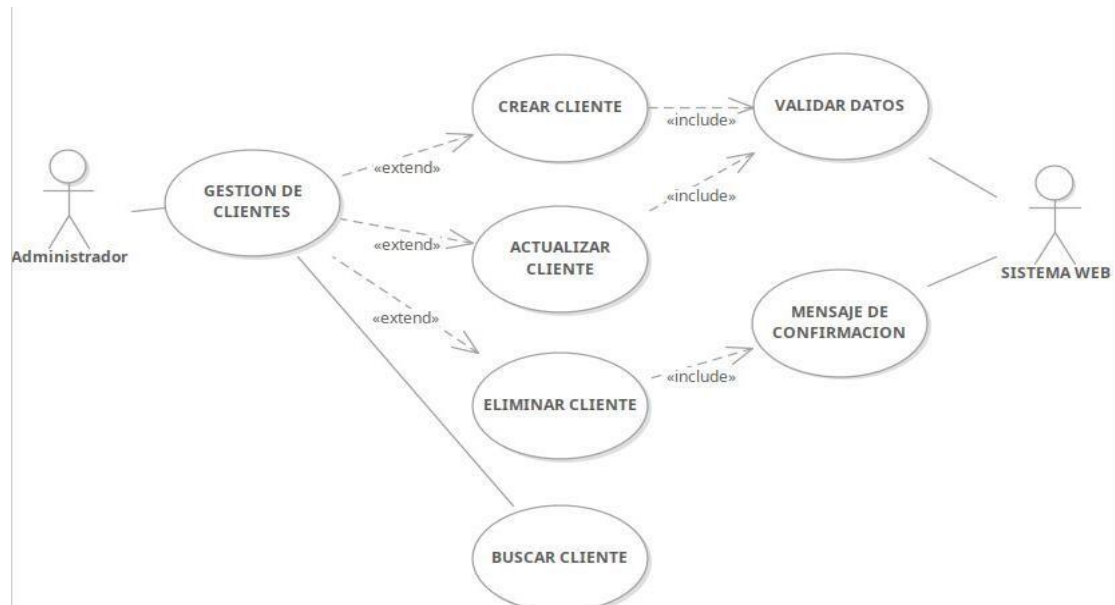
Administrador

GESTION DE CLIENTES

«extend»

CREAR CLIENTE

«include»

VALIDAR DATOS

«include»

«extend»

ACTUALIZAR CLIENTE

SISTEMA WEB

«extend»

MENSAJE DE CONFIRMACION

«include»

ELIMINAR CLIENTE

BUSCAR CLIENTE